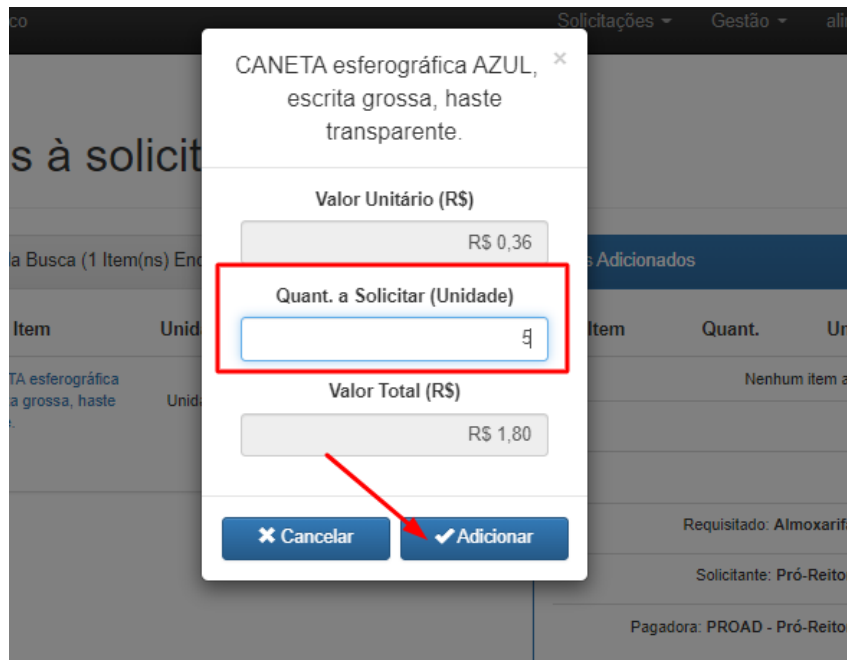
co

Solicitações ▾ Gestão ▾ ali

s à solicit

la Busca (1 Item(ns) Enc

Item Unid

TA esferográfica a grossa, haste

Unid

s Adicionados

Item Quant. Ur

Nenhum item a

Requisitado: Almoxarif

Solicitante: Pró-Reitor

Pagadora: PROAD - Pró-Reitor

CANETA esferográfica AZUL, escrita grossa, haste transparente.

×

Valor Unitário (R$)

R$ 0,36

Quant. a Solicitar (Unidade)

5

Valor Total (R$)

R$ 1,80

✖ Cancelar

✔ Adicionar